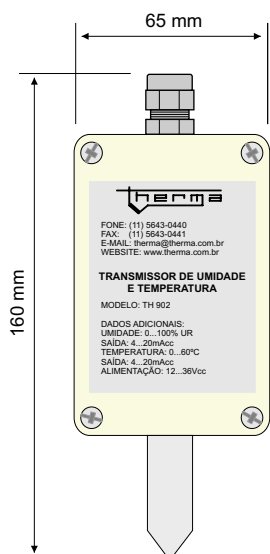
65 mm

160 mm

therma

FONE: (11) 5643-0440
FAX: (11) 5643-0441
E-MAIL: therma@therma.com.br
WEBSITE: www.therma.com.br

TRANSMISSOR DE UMIDADE E TEMPERATURA

MODELO: TH 902

DADOS ADICIONAIS:
UMIDADE: 0...100% UR
SAÍDA: 4...20mAcc
TEMPERATURA: 0...60ºC
SAÍDA: 4...20mAcc
ALIMENTAÇÃO: 12...36Vcc